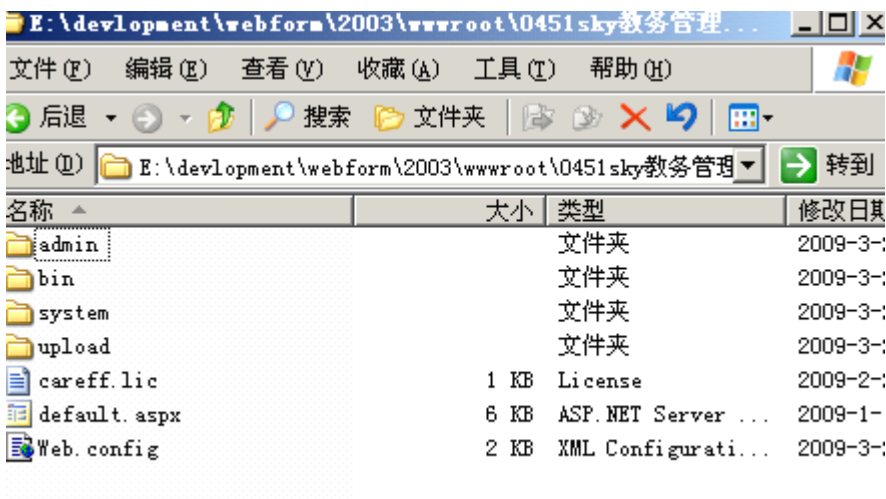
E:\devlopment\webform\2003\wwwroot\0451sky教务管理...

文件(F) 编辑(E) 查看(V) 收藏(A) 工具(T) 帮助(H)

后退 搜索 文件夹

地址(D) E:\devlopment\webform\2003\wwwroot\0451sky教务管理 转到

| 名称 | 大小 | 类型 | 修改日期 |
|---|---|---|---|
| admin | | 文件夹 | 2009-3-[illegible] |
| bin | | 文件夹 | 2009-3-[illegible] |
| system | | 文件夹 | 2009-3-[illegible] |
| upload | | 文件夹 | 2009-3-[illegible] |
| careff.lic | 1 KB | License | 2009-2-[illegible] |
| default.aspx | 6 KB | ASP.NET Server ... | 2009-1-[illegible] |
| Web.config | 2 KB | XML Configurati... | 2009-3-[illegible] |